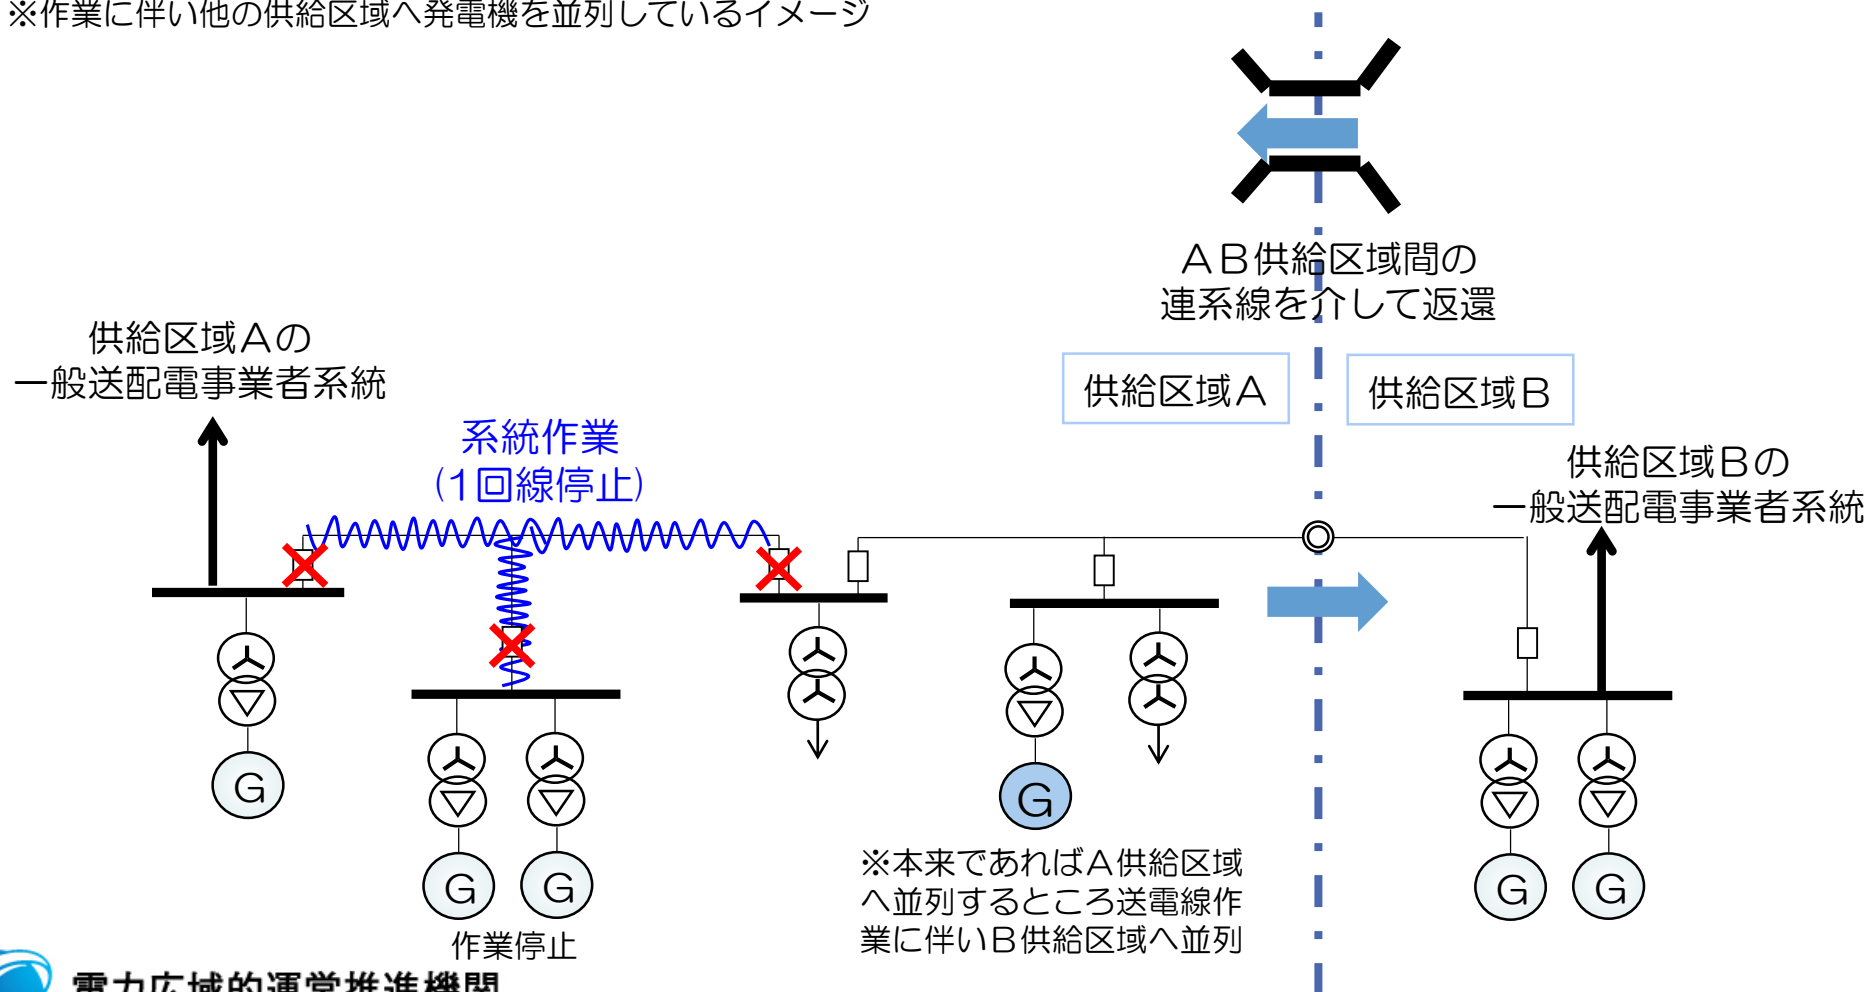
※作業に伴い他の供給区域へ発電機を並列しているイメージ

ＡＢ供給区域間の
連系線を介して返還

供給区域Ａの
一般送配電事業者系統

供給区域Ａ

供給区域Ｂ

系統作業
（1回線停止）

供給区域Ｂの
一般送配電事業者系統

G

G

G

G

G

G

※本来であればＡ供給区域へ並列するところ送電線作業に伴いＢ供給区域へ並列

作業停止

電力広域的運営推進機関